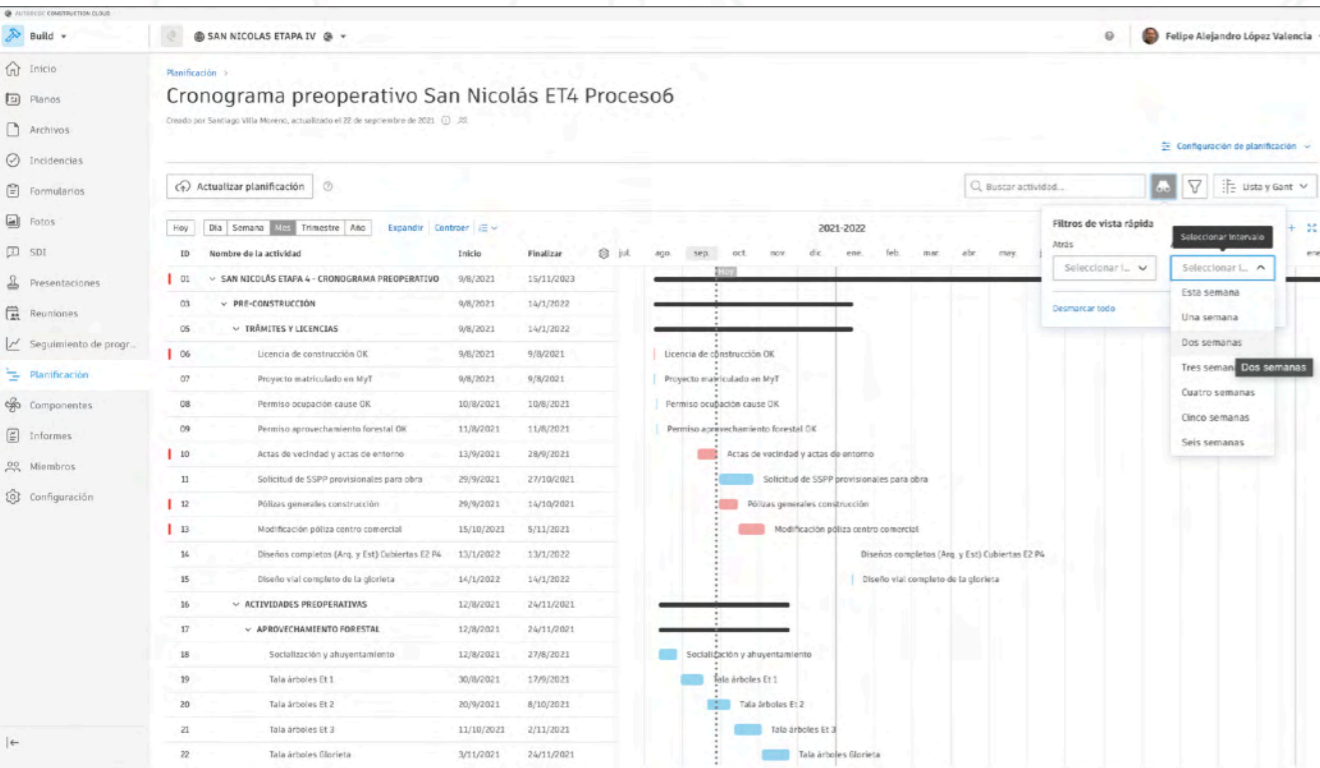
AUTODESK CONSTRUCTION CLOUD

Build

SAN NICOLAS ETAPA IV

Felipe Alejandro López Valencia

Inicio
Planos
Archivos
Incidencias
Formularios
Fotos
SDI
Presentaciones
Reuniones
Seguimiento de progr...
Planificación
Componentes
Informes
Miembros
Configuración

Planificación >

Cronograma preoperativo San Nicolás ET4 Proceso6

Creado por Santiago Villa Moreno, actualizado el 22 de septiembre de 2021

Configuración de planificación

Actualizar planificación

Buscar actividad...

Lista y Gant

Hoy | Día | Semana | Mes | Trimestre | Año | Expandir | Contraer

2021-2022

jul. ago. sep. oct. nov. dic. ene. feb. mar. abr. may.

Filtros de vista rápida
Atrás
Seleccionar i...
Seleccionar i...
Desmarcar todo

Seleccionar intervalo
Esta semana
Una semana
Dos semanas
Tres semanas
Dos semanas
Cuatro semanas
Cinco semanas
Seis semanas

| ID | Nombre de la actividad | Inicio | Finalizar |
|---|---|---|---|
| 01 | SAN NICOLÁS ETAPA 4 - CRONOGRAMA PREOPERATIVO | 9/8/2021 | 15/11/2023 |
| 03 | PRE-CONSTRUCCIÓN | 9/8/2021 | 14/1/2022 |
| 05 | TRÁMITES Y LICENCIAS | 9/8/2021 | 14/1/2022 |
| 06 | Licencia de construcción OK | 9/8/2021 | 9/8/2021 |
| 07 | Proyecto matriculado en MyT | 9/8/2021 | 9/8/2021 |
| 08 | Permiso ocupación cause OK | 10/8/2021 | 10/8/2021 |
| 09 | Permiso aprovechamiento forestal OK | 11/8/2021 | 11/8/2021 |
| 10 | Actas de vecindad y actas de entorno | 13/9/2021 | 28/9/2021 |
| 11 | Solicitud de SSPP provisionales para obra | 29/9/2021 | 27/10/2021 |
| 12 | Pólizas generales construcción | 29/9/2021 | 14/10/2021 |
| 13 | Modificación póliza centro comercial | 15/10/2021 | 5/11/2021 |
| 14 | Diseños completos (Arq. y Est) Cubiertas E2 P4 | 13/1/2022 | 13/1/2022 |
| 15 | Diseño vial completo de la glorieta | 14/1/2022 | 14/1/2022 |
| 16 | ACTIVIDADES PREOPERATIVAS | 12/8/2021 | 24/11/2021 |
| 17 | APROVECHAMIENTO FORESTAL | 12/8/2021 | 24/11/2021 |
| 18 | Socialización y ahuyentamiento | 12/8/2021 | 27/8/2021 |
| 19 | Tala árboles Et 1 | 30/8/2021 | 17/9/2021 |
| 20 | Tala árboles Et 2 | 20/9/2021 | 8/10/2021 |
| 21 | Tala árboles Et 3 | 11/10/2021 | 2/11/2021 |
| 22 | Tala árboles Glorieta | 3/11/2021 | 24/11/2021 |

Licencia de construcción OK
Proyecto matriculado en MyT
Permiso ocupación cause OK
Permiso aprovechamiento forestal OK
Actas de vecindad y actas de entorno
Solicitud de SSPP provisionales para obra
Pólizas generales construcción
Modificación póliza centro comercial
Diseños completos (Arq. y Est) Cubiertas E2 P4
Diseño vial completo de la glorieta
Socialización y ahuyentamiento
Tala árboles Et 1
Tala árboles Et 2
Tala árboles Et 3
Tala árboles Glorieta